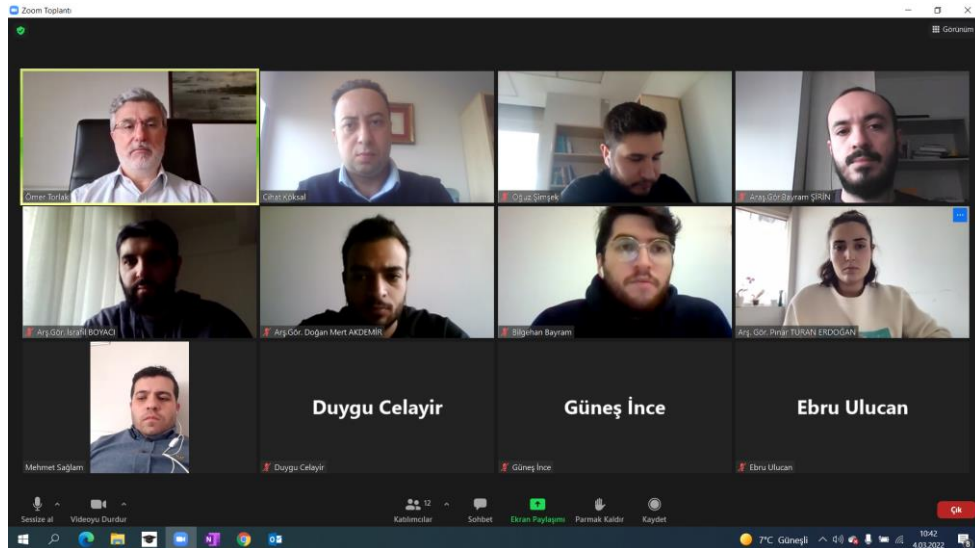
Zoom Toplantı

Görünüm

Ömer Torlak

Cihat Köksal

Oğuz Şimşek

Araş.Gör.Bayram ŞİRİN

Arş.Gör. İsrafil BOYACI

Arş.Gör. Doğan Mert AKDEMİR

Bilgehan Bayram

Arş. Gör. Pınar TURAN ERDOĞAN

Mehmet Sağlam

Duygu Celayir

Duygu Celayir

Güneş İnce

Güneş İnce

Ebru Ulucan

Ebru Ulucan

Sessize al

Videoyu Durdur

12

Katılımcılar

Sohbet

Ekran Paylaşımı

Parmak Kaldır

Kaydet

Çık

7°C Güneşli

10:42
4.03.2022